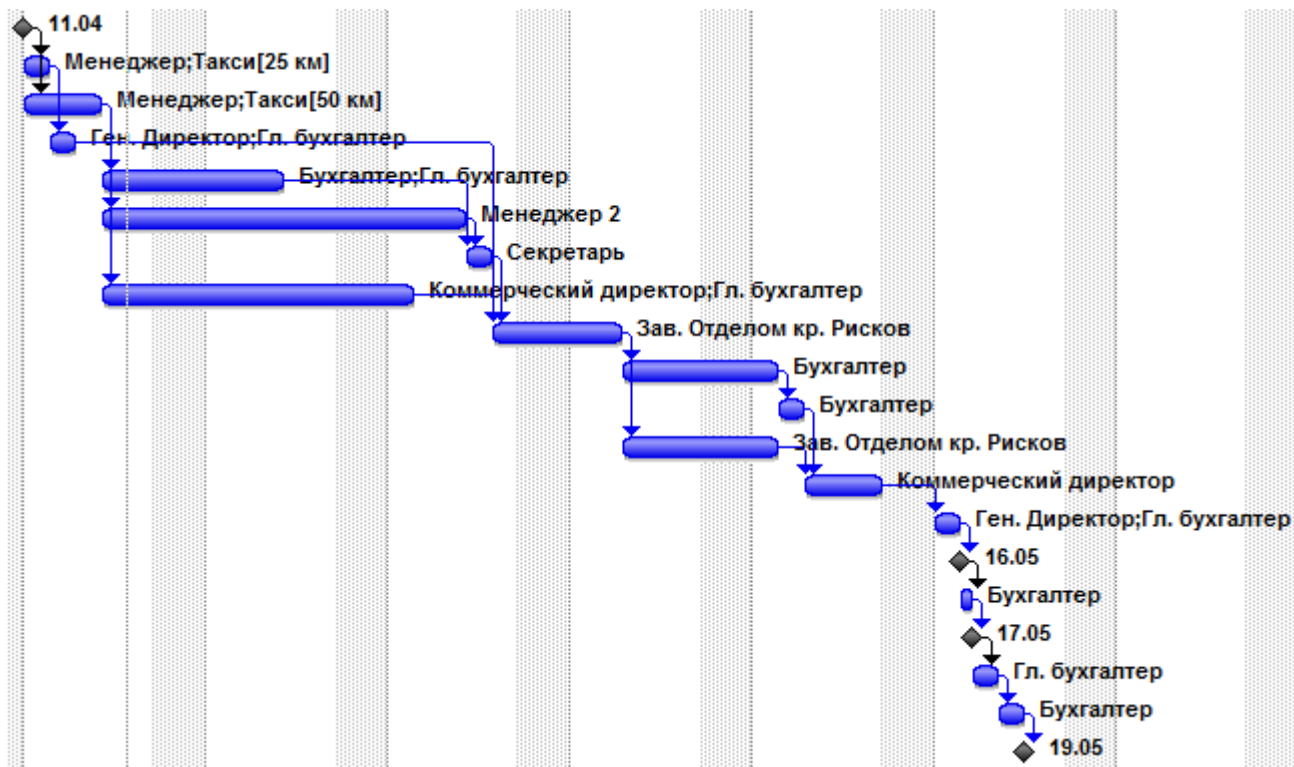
11.04
Менеджер;Такси[25 км]
Менеджер;Такси[50 км]
Ген. Директор;Гл. бухгалтер
Бухгалтер;Гл. бухгалтер
Менеджер 2
Секретарь
Коммерческий директор;Гл. бухгалтер
Зав. Отделом кр. Рисков
Бухгалтер
Бухгалтер
Зав. Отделом кр. Рисков
Коммерческий директор
Ген. Директор;Гл. бухгалтер
16.05
Бухгалтер
17.05
Гл. бухгалтер
Бухгалтер
19.05